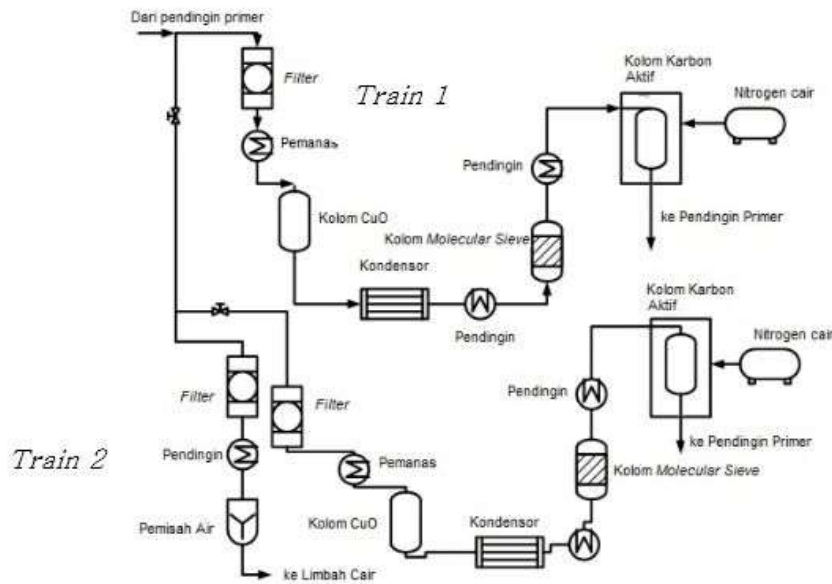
Dari pendingin primer

Filter

Train 1

Pemanas

Kolom CuO

Kondensor

Pendingin

Kolom Molecular Sieve

Pendingin

Kolom Karbon Aktif

Nitrogen cair

ke Pendingin Primer

Filter

Filter

Train 2

Pendingin

Pemisah Air

ke Limbah Cair

Pemanas

Kolom CuO

Kondensor

Kolom Molecular Sieve

Pendingin

Kolom Karbon Aktif

Nitrogen cair

ke Pendingin Primer